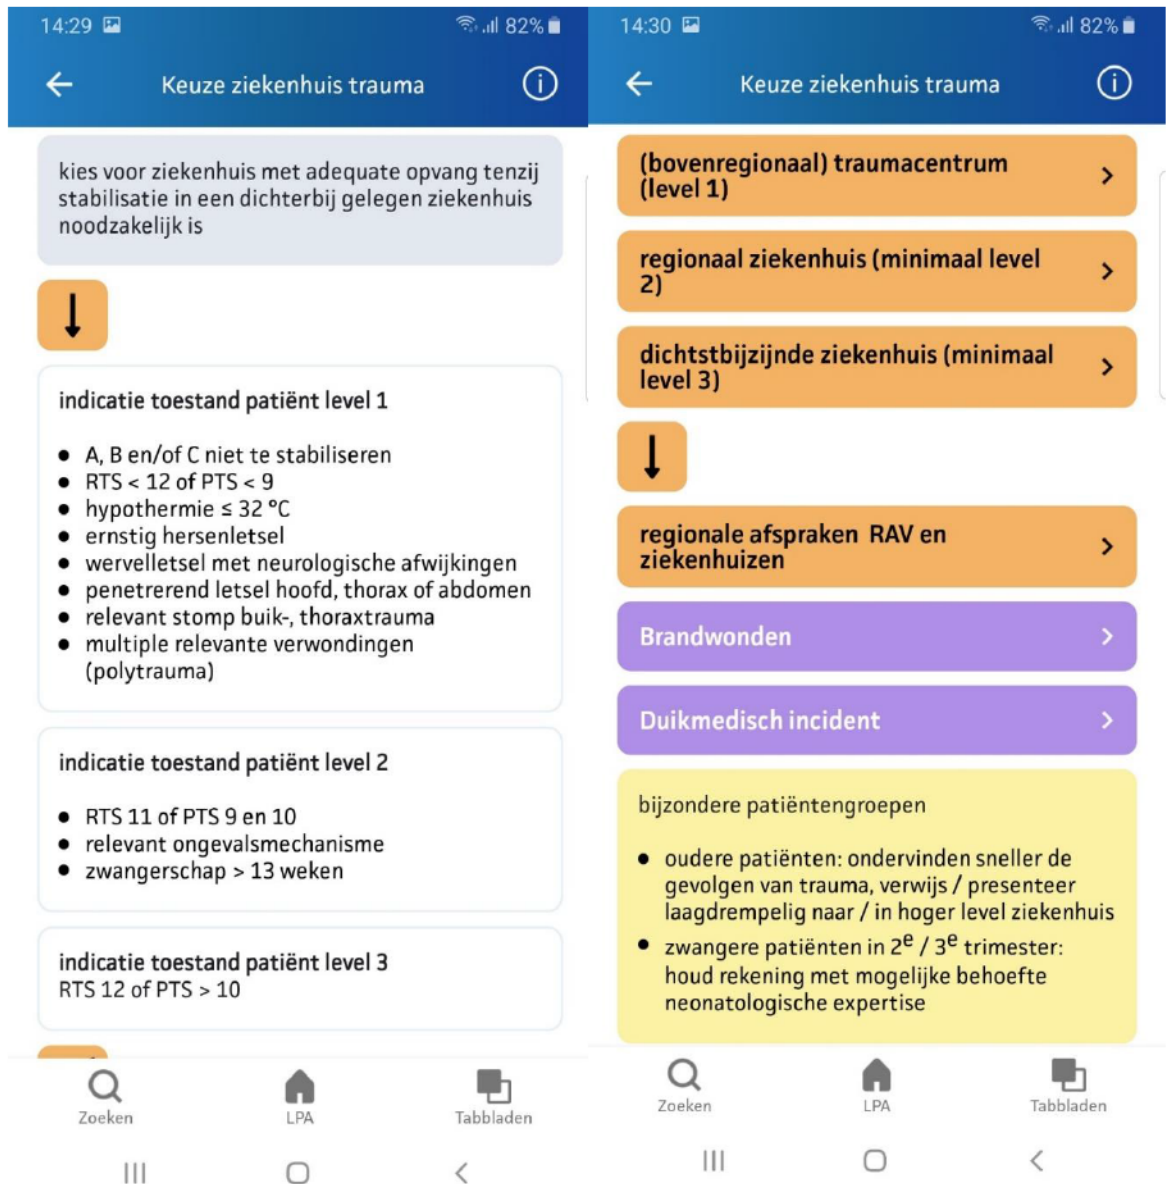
14:29 82%

Keuze ziekenhuis trauma

kies voor ziekenhuis met adequate opvang tenzij stabilisatie in een dichterbij gelegen ziekenhuis noodzakelijk is

indicatie toestand patiënt level 1

- A, B en/of C niet te stabiliseren
- RTS < 12 of PTS < 9
- hypothermie ≤ 32 °C
- ernstig hersenletsel
- wervelletsel met neurologische afwijkingen
- penetrerend letsel hoofd, thorax of abdomen
- relevant stomp buik-, thoraxtrauma
- multiple relevante verwondingen (polytrauma)

indicatie toestand patiënt level 2

- RTS 11 of PTS 9 en 10
- relevant ongevalsmechanisme
- zwangerschap > 13 weken

indicatie toestand patiënt level 3
RTS 12 of PTS > 10

Zoeken LPA Tabbladen

14:30 82%

Keuze ziekenhuis trauma

(bovenregionaal) traumacentrum (level 1)

regionaal ziekenhuis (minimaal level 2)

dichtstbijzijnde ziekenhuis (minimaal level 3)

regionale afspraken RAV en ziekenhuizen

Brandwonden

Duikmedisch incident

bijzondere patiëntengroepen

- oudere patiënten: ondervinden sneller de gevolgen van trauma, verwijs / presenteer laagdrempelig naar / in hoger level ziekenhuis
- zwangere patiënten in $2^e$ / $3^e$ trimester: houd rekening met mogelijke behoefte neonatologische expertise

Zoeken LPA Tabbladen